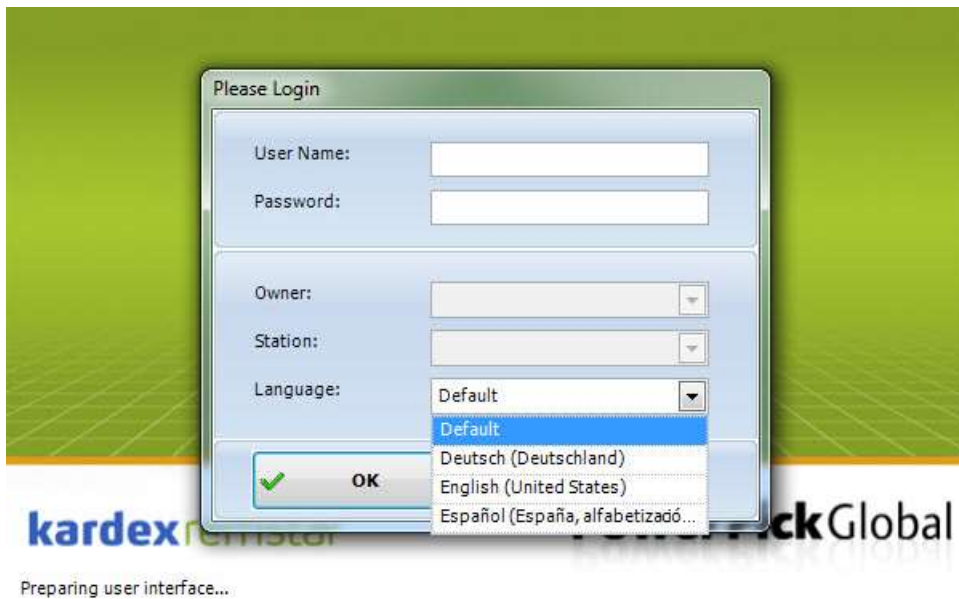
Please Login

User Name:

Password:

Owner:

Station:

Language:

Default

Default

Deutsch (Deutschland)

English (United States)

Español (España, alfabetizació...

OK

kardex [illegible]

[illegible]ckGlobal

Preparing user interface...